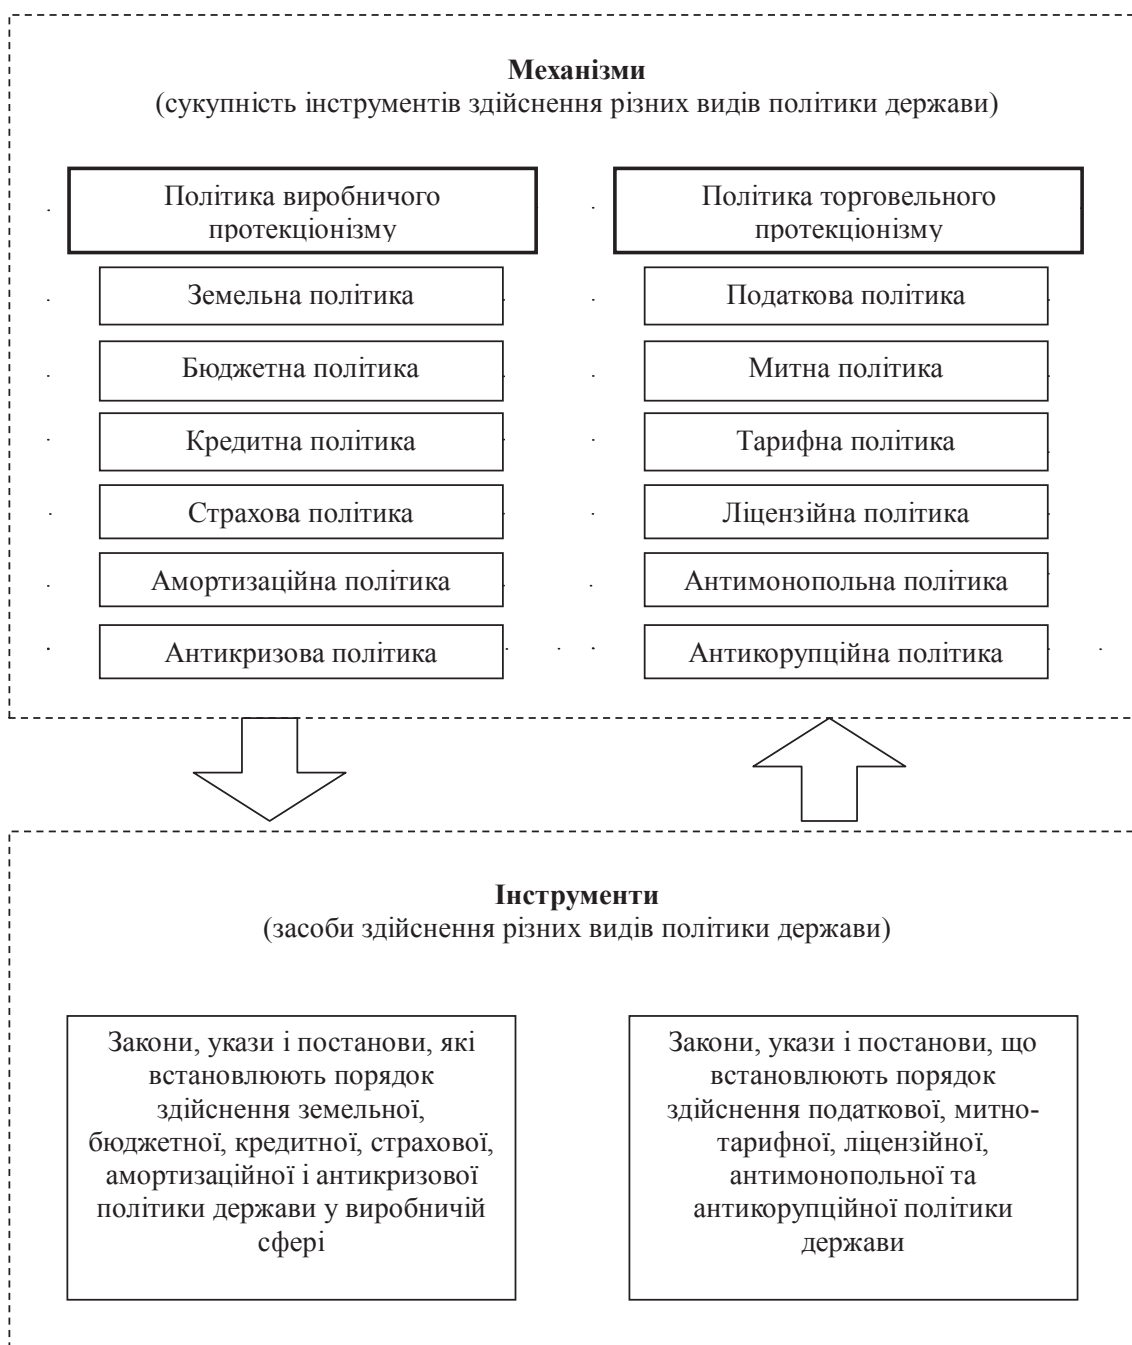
**Механізми**
(сукупність інструментів здійснення різних видів політики держави)

Політика виробничого протекціонізму

Земельна політика

Бюджетна політика

Кредитна політика

Страхова політика

Амортизаційна політика

Антикризова політика

Політика торговельного протекціонізму

Податкова політика

Митна політика

Тарифна політика

Ліцензійна політика

Антимонопольна політика

Антикорупційна політика

**Інструменти**
(засоби здійснення різних видів політики держави)

Закони, укази і постанови, які встановлюють порядок здійснення земельної, бюджетної, кредитної, страхової, амортизаційної і антикризової політики держави у виробничій сфері

Закони, укази і постанови, що встановлюють порядок здійснення податкової, митно-тарифної, ліцензійної, антимонопольної та антикорупційної політики держави